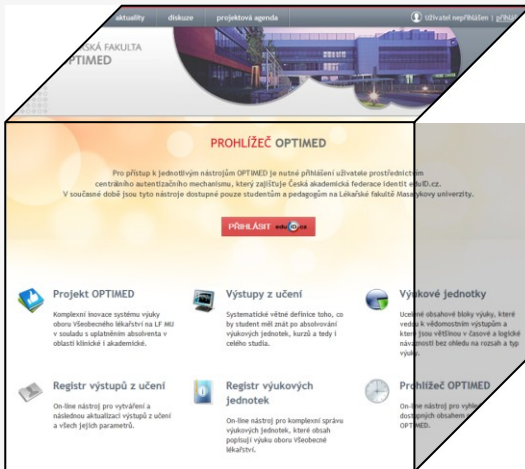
aktuality diskuze projektová agenda

Uživatel nepřihlášen | přihl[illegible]

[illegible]SKÁ FAKULTA OPTIMED

PROHLÍŽEČ OPTIMED

Pro přístup k jednotlivým nástrojům OPTIMED je nutné přihlášení uživatele prostřednictvím centrálního autentizačního mechanismu, který zajišťuje Česká akademická federace identit eduID.cz. V současné době jsou tyto nástroje dostupné pouze studentům a pedagogům na Lékařské fakultě Masarykovy univerzity.

PŘIHLÁSIT eduID.cz

Projekt OPTIMED

Komplexní inovace systému výuky oboru Všeobecné lékařství na LF MU v souladu s uplatněním absolventa v oblasti klinické i akademické.

Výstupy z učení

Systematické větné definice toho, co by student měl znát po absolvování výukových jednotek, kurzů a tedy i celého studia.

Výukové jednotky

Ucelené obsahové bloky výuky, které vedou k vědomostním výstupům a které jsou většinou v časové a logické návaznosti bez ohledu na rozsah a typ výuky.

Registr výstupů z učení

On-line nástroj pro vytváření a následnou aktualizaci výstupů z učení a všech jejich parametrů.

Registr výukových jednotek

On-line nástroj pro komplexní správu výukových jednotek, které obsah popisují výuku oboru Všeobecné lékařství.

Prohlížeč OPTIMED

On-line nástroj pro vyhle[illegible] dostupných obsahem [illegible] OPTIMED.